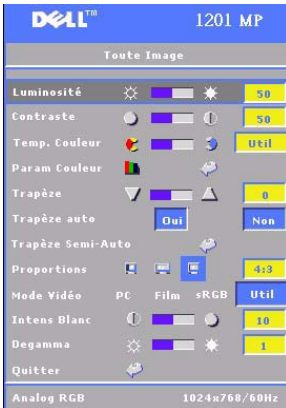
DELL™ 1201 MP

Toute Image

Luminosité 50

Contraste 50

Temp. Couleur Util

Param Couleur

Trapèze 0

Trapèze auto Oui Non

Trapèze Semi-Auto

Proportions 4:3

Mode Vidéo PC Film sRGB Util

Intens Blanc 10

Degamma 1

Quitter

Analog RGB 1024x768/60Hz